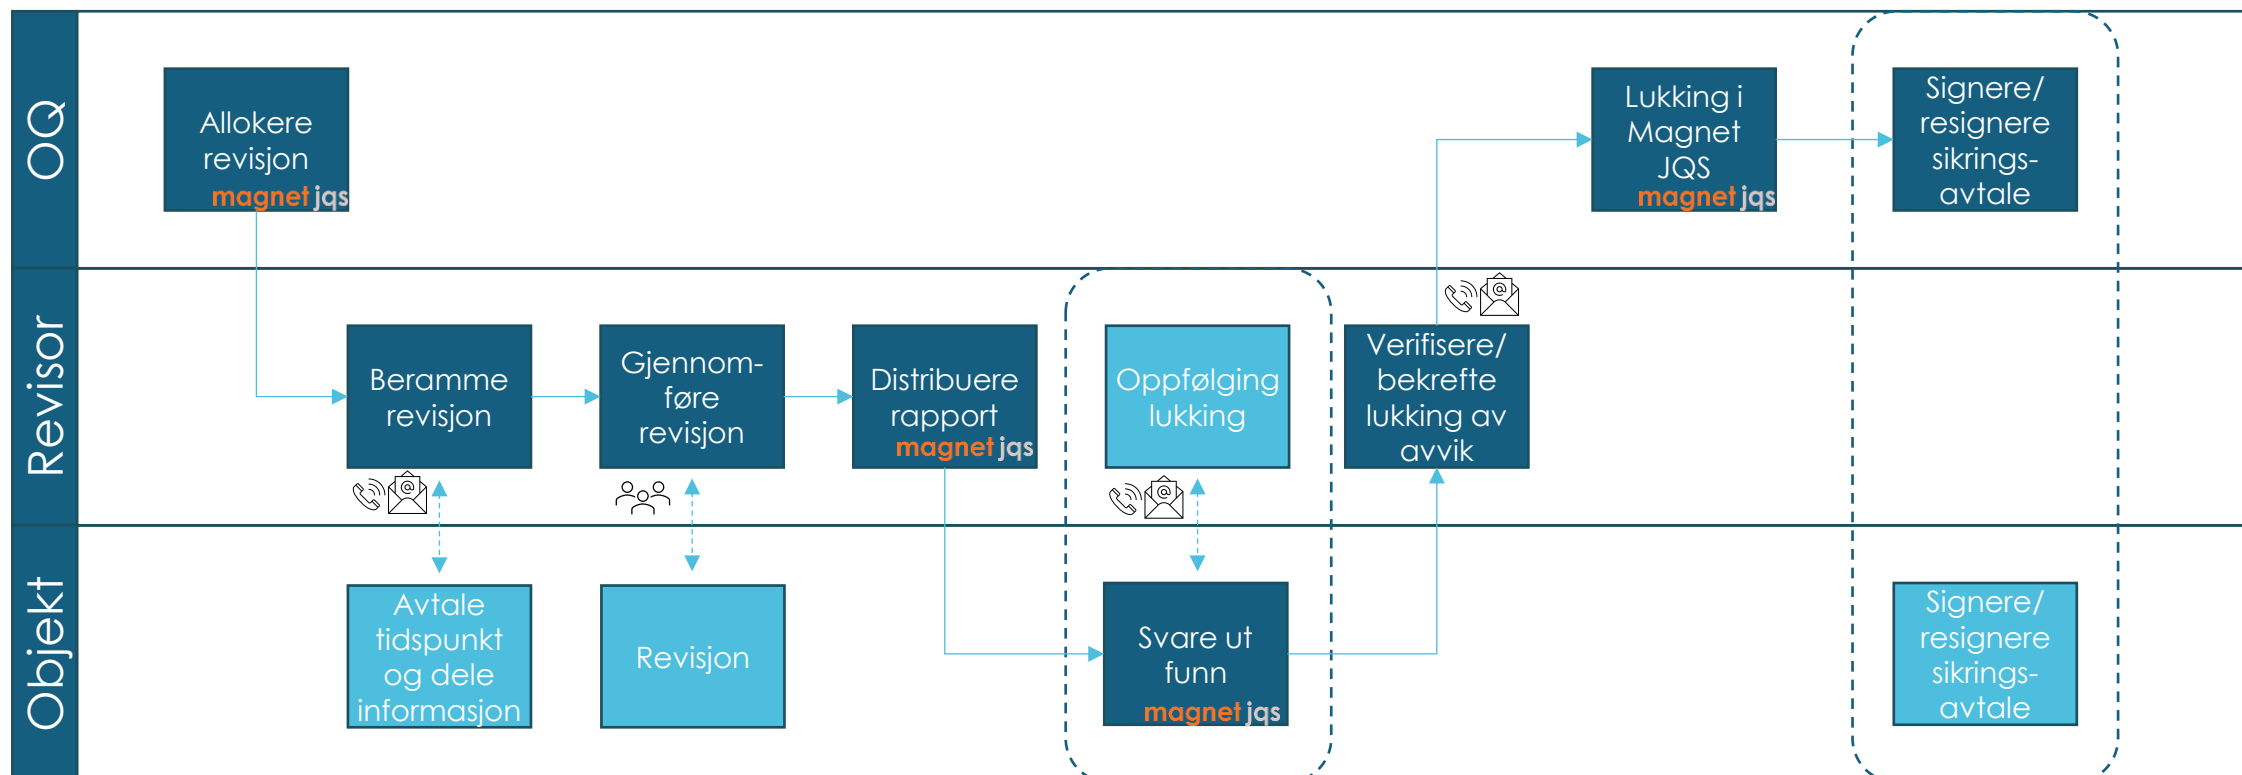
OQ

Allokere revisjon magnet jqs

Lukking i Magnet JQS magnet jqs

Signere/ resignere sikrings-avtale

Revisor

Beramme revisjon

Gjennom-føre revisjon

Distribuere rapport magnet jqs

Oppfølging lukking

Verifisere/ bekrefte lukking av avvik

Objekt

Avtale tidspunkt og dele informasjon

Revisjon

Svare ut funn magnet jqs

Signere/ resignere sikrings-avtale